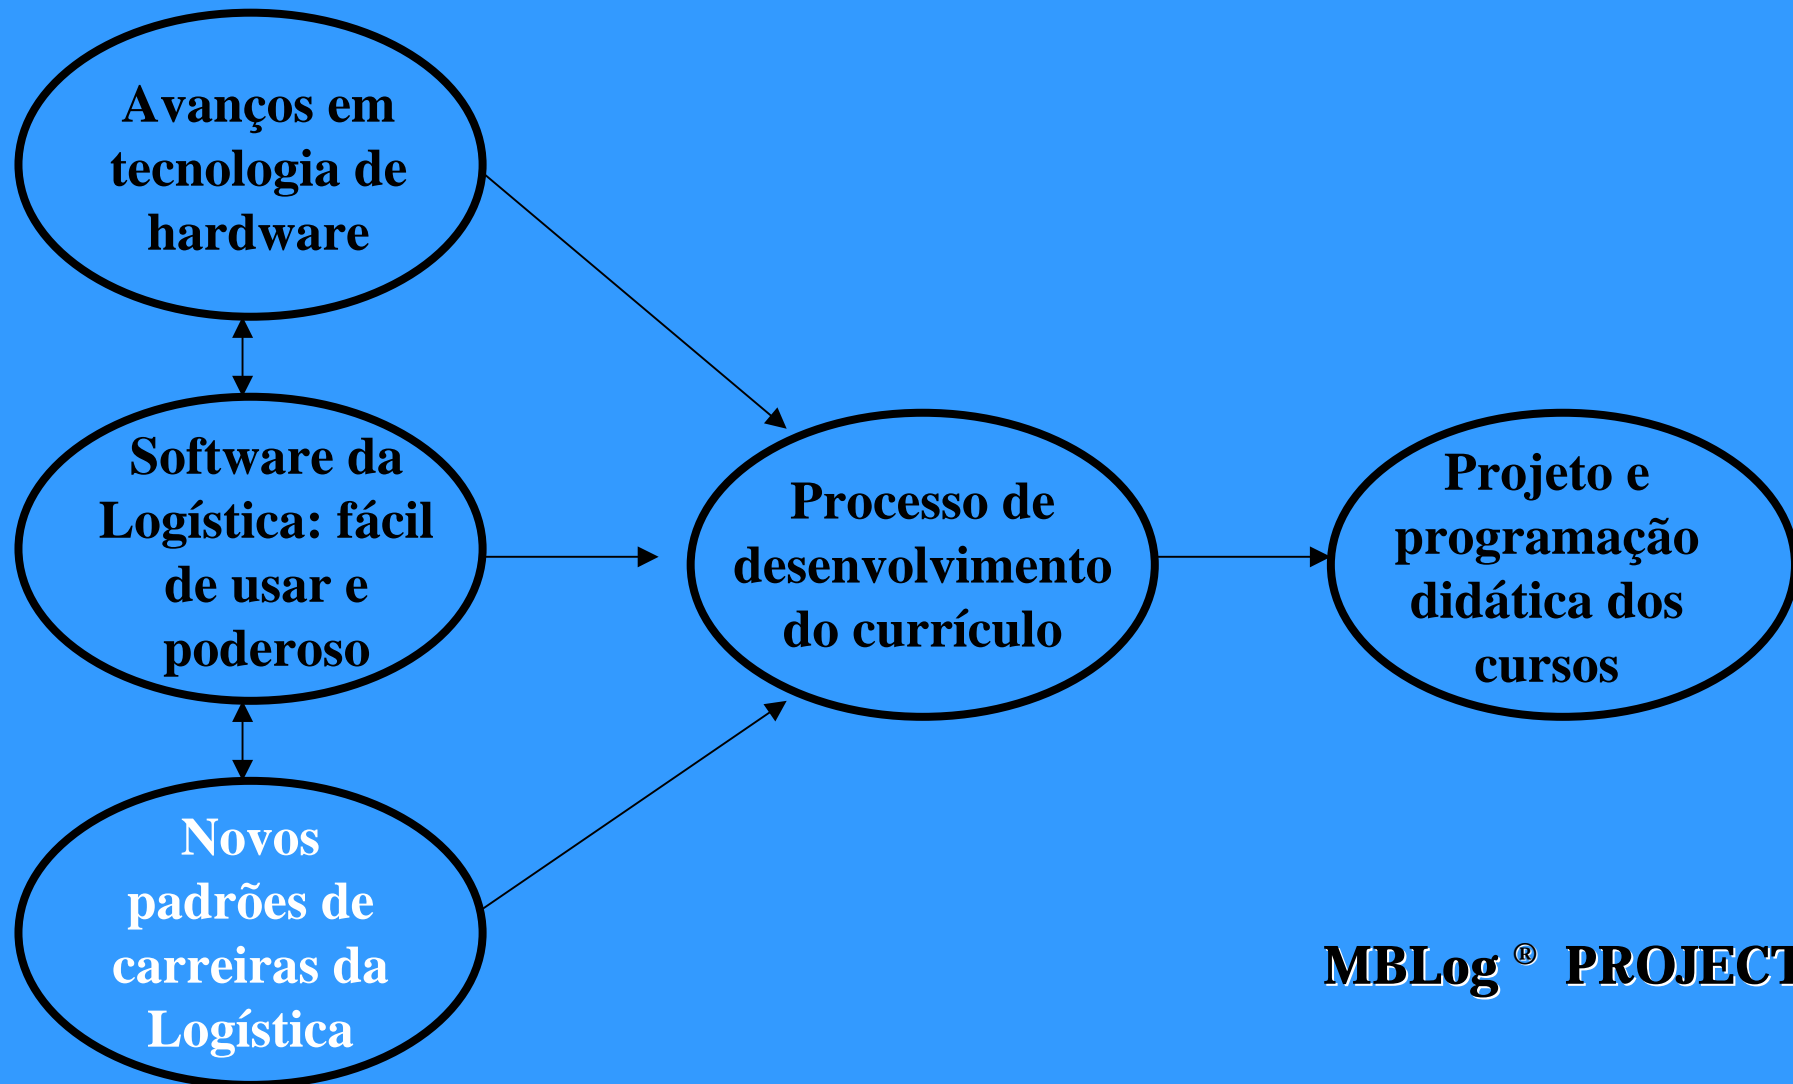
Avanços em tecnologia de hardware

Software da Logística: fácil de usar e poderoso

Novos padrões de carreiras da Logística

Processo de desenvolvimento do currículo

Projeto e programação didática dos cursos

MBLog ® PROJECT